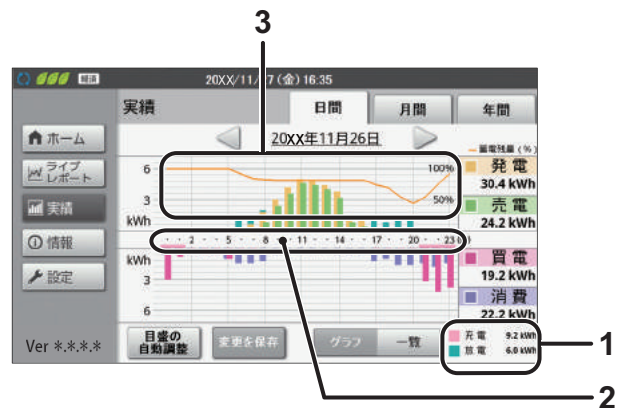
3

晴
20XX/11/17 (金) 16:35

実績
日間
月間
年間

ホーム
ライブレポート
実績
情報
設定

20XX年11月26日

蓄電残量 (%)
6
3
kWh
100%
50%

発電
30.4 kWh
売電
24.2 kWh

· · 2 · · 5 · · 8 · · 11 · · 14 · · 17 · · 20 · · 23

kWh
3
6

買電
19.2 kWh
消費
22.2 kWh

Ver *.*.*.*

目盛の自動調整
変更を保存
グラフ
一覧

充電 9.2 kWh
放電 6.0 kWh

1
2